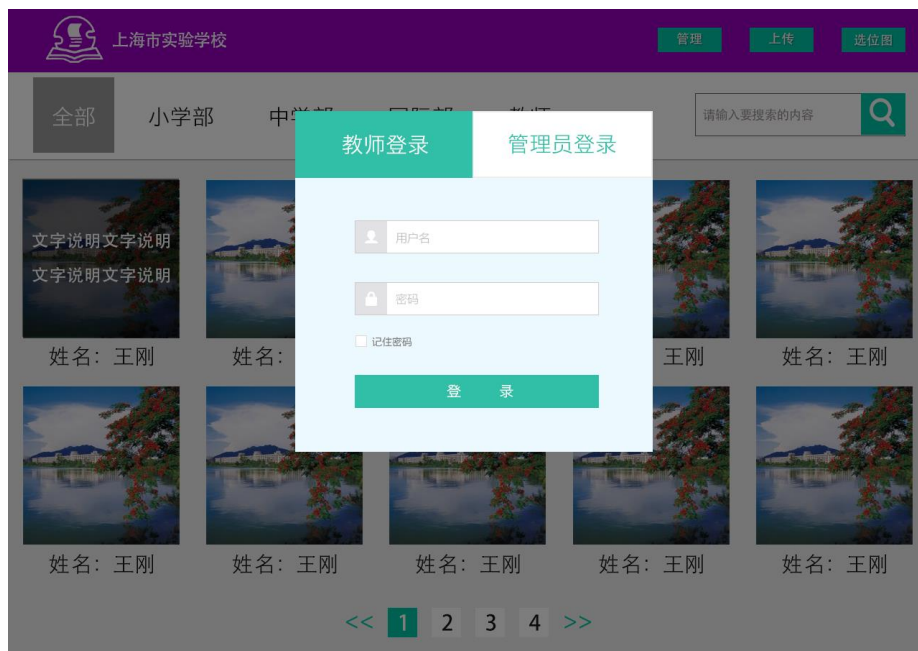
上海市实验学校

管理 上传 选位图

全部 小学部 中学部 国际部 教师

请输入要搜索的内容

教师登录 管理员登录

用户名

密码

记住密码

登 录

文字说明文字说明
文字说明文字说明

姓名：王刚 姓名： 王刚 姓名：王刚

姓名：王刚 姓名：王刚 姓名：王刚 姓名：王刚 姓名：王刚

<< 1 2 3 4 >>